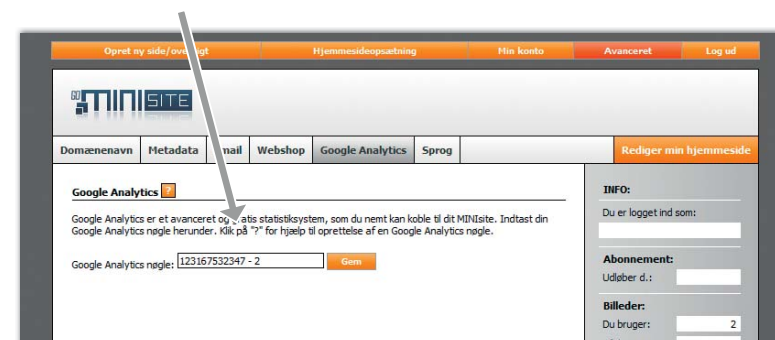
Opret ny side/ove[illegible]gt | Hjemmesideopsætning | Min konto | Avanceret | Log ud

GO MINISITE

Domænenavn | Metadata | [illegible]mail | Webshop | Google Analytics | Sprog

Rediger min hjemmeside

Google Analytics ?

Google Analytics er et avanceret og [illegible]atis statistiksystem, som du nemt kan koble til dit MINIsite. Indtast din Google Analytics nøgle herunder. Klik på "?" for hjælp til oprettelse af en Google Analytics nøgle.

Google Analytics nøgle: 123167532347 - 2 Gem

INFO:

Du er logget ind som:

Abonnement:

Udløber d.:

Billeder:

Du bruger: 2